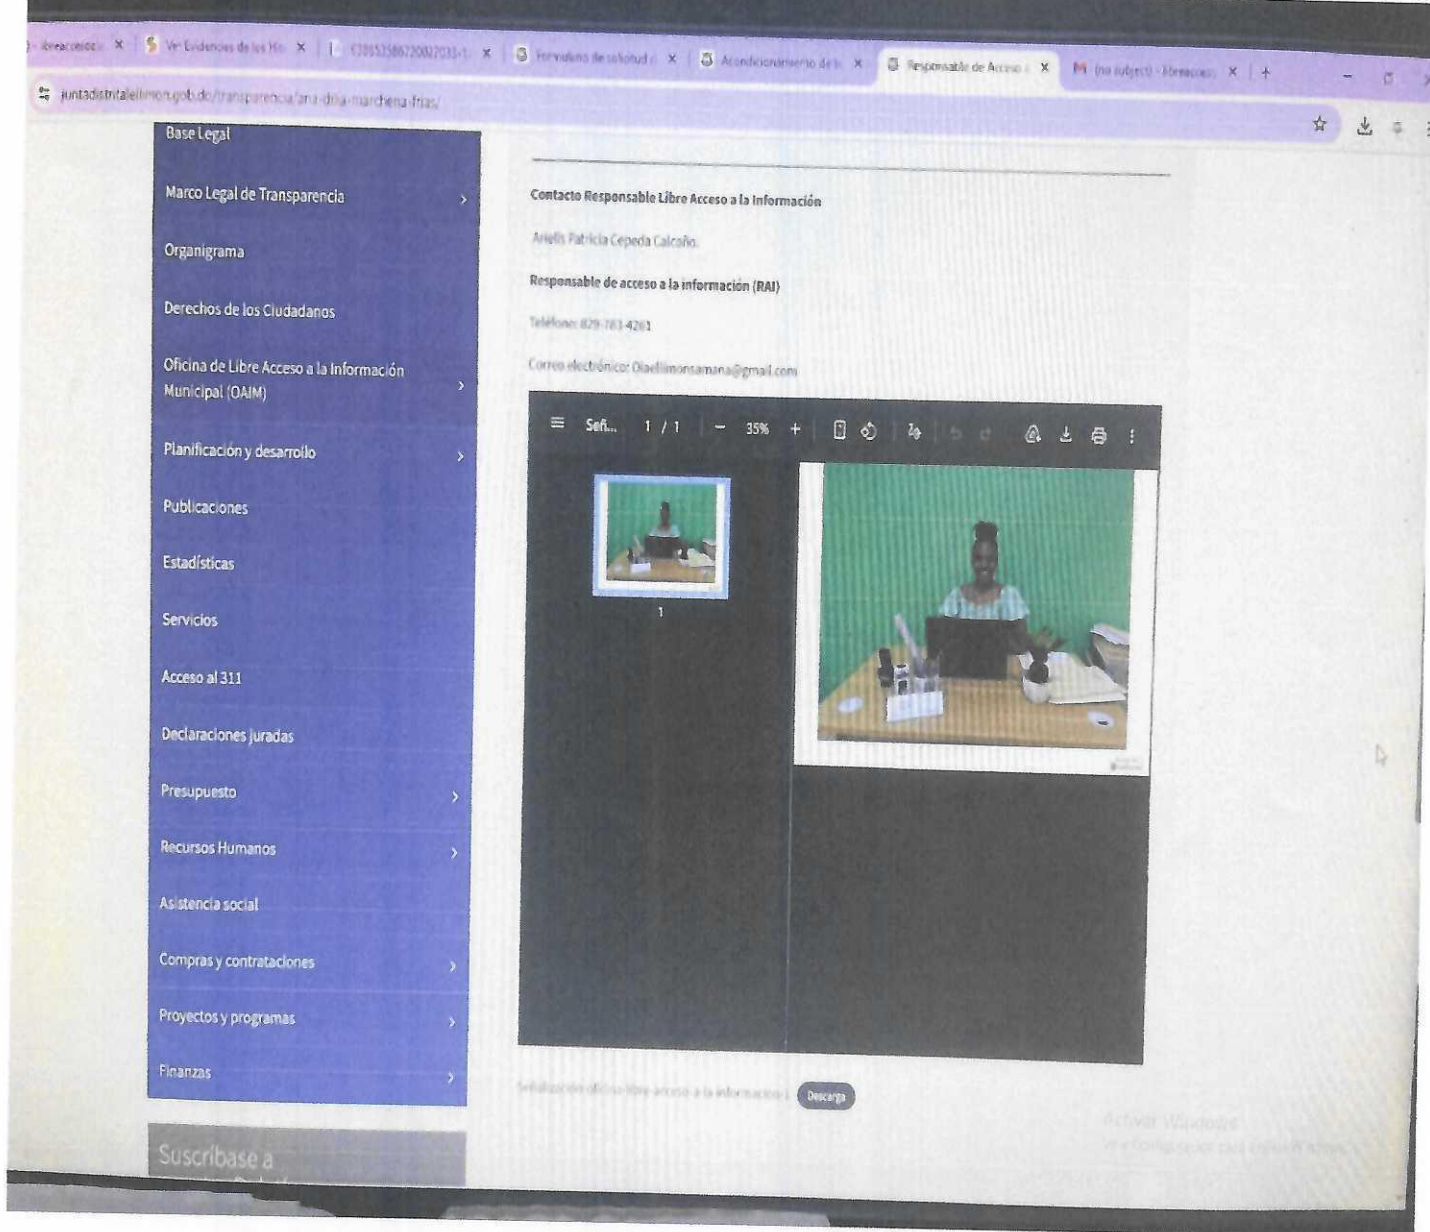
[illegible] × Ver Evidencias de los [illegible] × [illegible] × Formulario de solicitud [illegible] × Acondicionamiento de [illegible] × Responsable de Acceso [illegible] × (no subject) - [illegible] × +

juntadistritalelimon.gob.do/transparencia/ana-delia-marchena-frias/

Base Legal

Marco Legal de Transparencia

Organigrama

Derechos de los Ciudadanos

Oficina de Libre Acceso a la Información Municipal (OAIM)

Planificación y desarrollo

Publicaciones

Estadísticas

Servicios

Acceso al 311

Declaraciones juradas

Presupuesto

Recursos Humanos

Asistencia social

Compras y contrataciones

Proyectos y programas

Finanzas

Suscríbase a

Contacto Responsable Libre Acceso a la Información

Ariells Patricia Cepeda Calcaño.

Responsable de acceso a la información (RAI)

Teléfono: 829-783-4261

Correo electrónico: Oaielimonsamana@gmail.com

Señ... 1 / 1 − 35% +

1

Señalización oficina libre acceso a la información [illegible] Descarga

Activar Windows
Ve a Configuración para activar Windows.